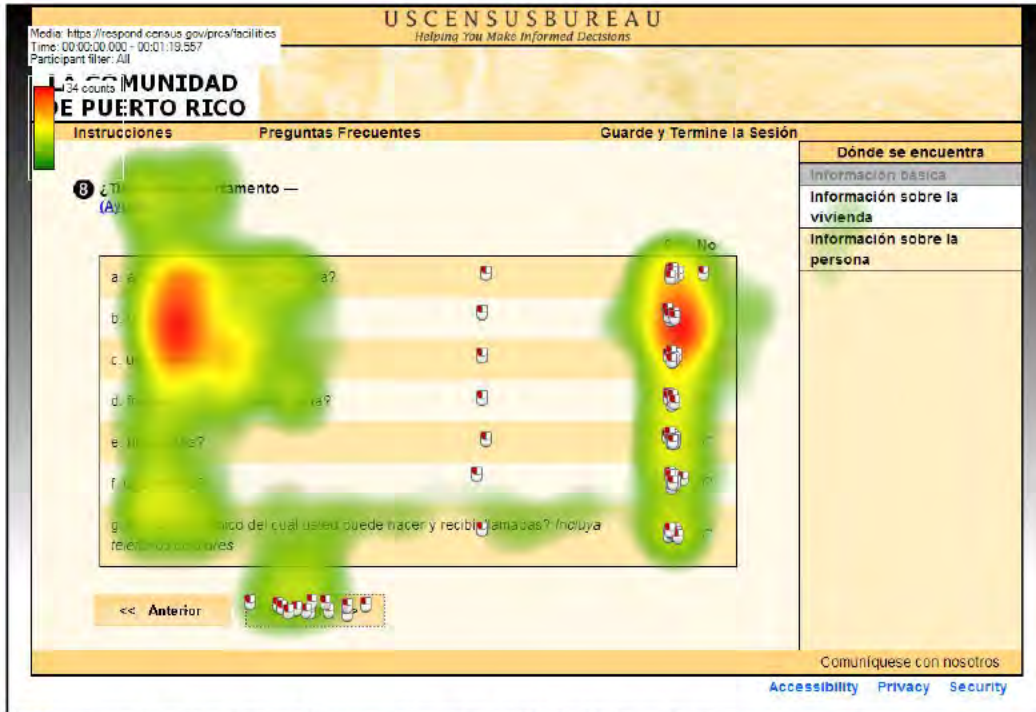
Media: https://respond.census.gov/prcs/facilities
Time: 00:00:00.000 - 00:01:19.557
Participant filter: All

USCENSUSBUREAU
Helping You Make Informed Decisions

34 counts

LA COMUNIDAD DE PUERTO RICO

Instrucciones
Preguntas Frecuentes
Guarde y Termine la Sesión

Dónde se encuentra
Información básica
Información sobre la vivienda
Información sobre la persona

8 ¿Ti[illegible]tamento —
(Ayu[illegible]

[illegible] No

a. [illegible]a?
b. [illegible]
c. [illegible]
d. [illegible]a?
e. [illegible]?
f. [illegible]?
g. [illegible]ico del cual usted puede hacer y recibir llamadas? Incluya teléfonos celulares

<< Anterior

Comuníquese con nosotros

Accessibility Privacy Security